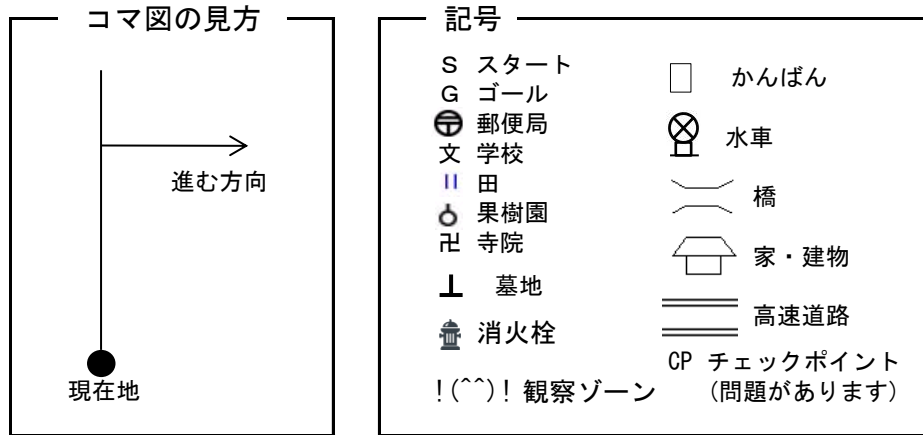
コマ図の見方

進む方向

現在地

記号

S スタート
G ゴール
〒 郵便局
文 学校
॥ 田
ó 果樹園
卍 寺院
⊥ 墓地
消火栓
!(^^)! 観察ゾーン

かんばん
水車
橋
家・建物
高速道路
CP チェックポイント
(問題があります)